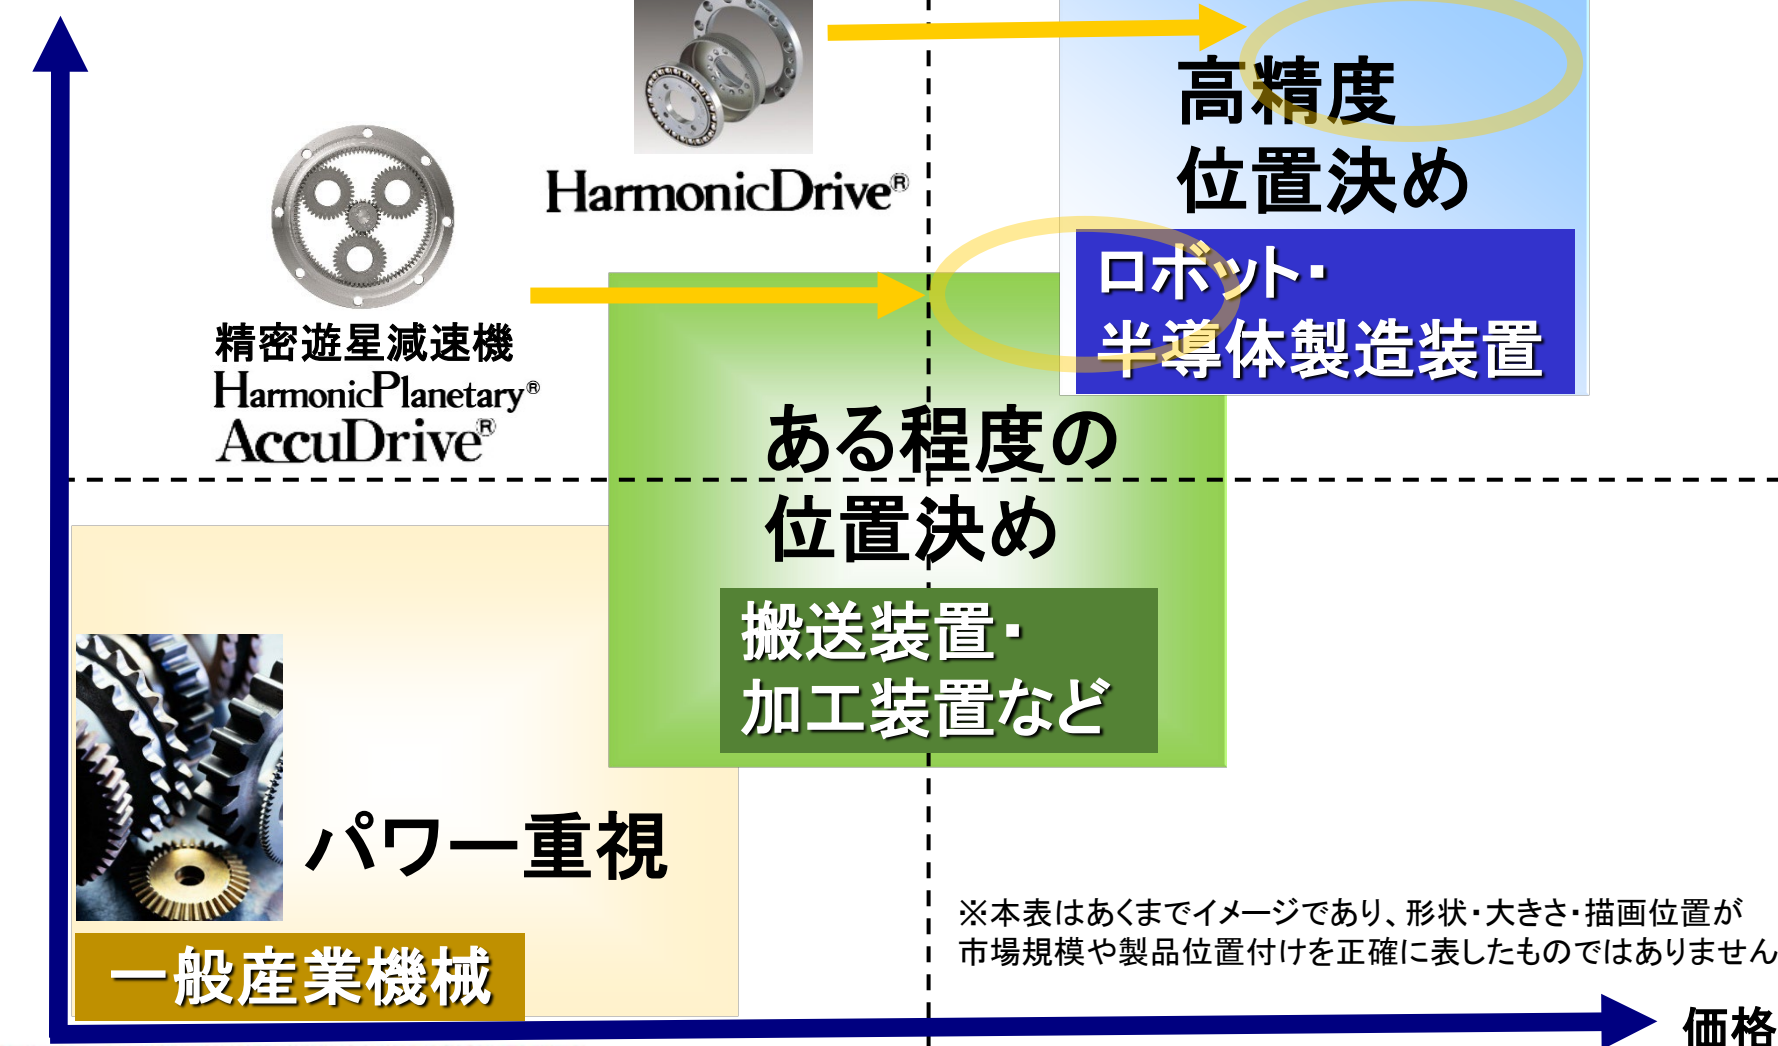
HarmonicDrive®

高精度
位置決め

ロボット・
半導体製造装置

精密遊星減速機
HarmonicPlanetary®
AccuDrive®

ある程度の
位置決め

搬送装置・
加工装置など

パワー重視

一般産業機械

※本表はあくまでイメージであり、形状・大きさ・描画位置が
市場規模や製品位置付けを正確に表したものではありません

価格